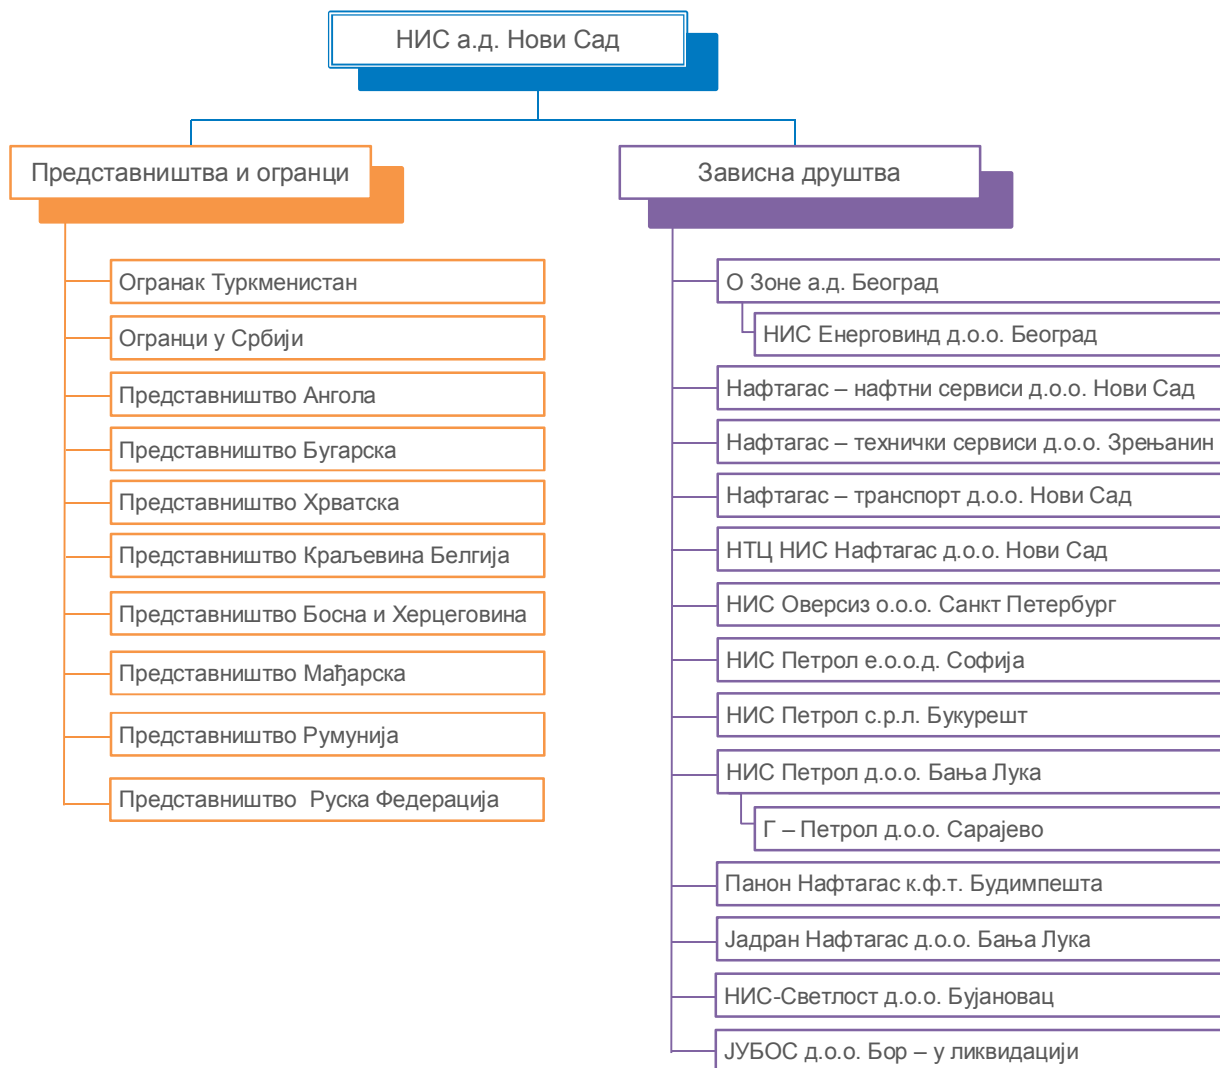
НИС а.д. Нови Сад

Представништва и огранци

Огранак Туркменистан
Огранци у Србији
Представништво Ангола
Представништво Бугарска
Представништво Хрватска
Представништво Краљевина Белгија
Представништво Босна и Херцеговина
Представништво Мађарска
Представништво Румунија
Представништво Руска Федерација

Зависна друштва

О Зоне а.д. Београд
НИС Енерговинд д.о.о. Београд
Нафтагас – нафтни сервиси д.о.о. Нови Сад
Нафтагас – технички сервиси д.о.о. Зрењанин
Нафтагас – транспорт д.о.о. Нови Сад
НТЦ НИС Нафтагас д.о.о. Нови Сад
НИС Оверсиз о.о.о. Санкт Петербург
НИС Петрол е.о.о.д. Софија
НИС Петрол с.р.л. Букурешт
НИС Петрол д.о.о. Бања Лука
Г – Петрол д.о.о. Сарајево
Панон Нафтагас к.ф.т. Будимпешта
Јадран Нафтагас д.о.о. Бања Лука
НИС-Светлост д.о.о. Бујановац
ЈУБОС д.о.о. Бор – у ликвидацији